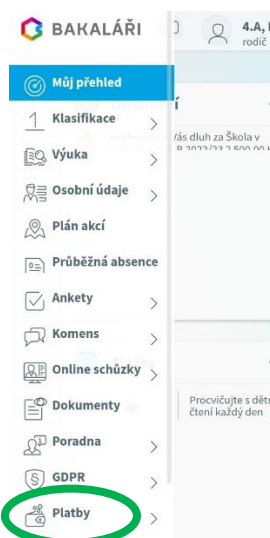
BAKALÁŘI

4.A, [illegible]
rodič

Můj přehled
Klasifikace
Výuka
Osobní údaje
Plán akcí
Průběžná absence
Ankety
Komens
Online schůzky
Dokumenty
Poradna
GDPR
Platby

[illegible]í

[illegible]ás dluh za Škola v
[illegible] 2022/23 2 500,00 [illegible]

Procvičujte s dět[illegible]
čtení každý den